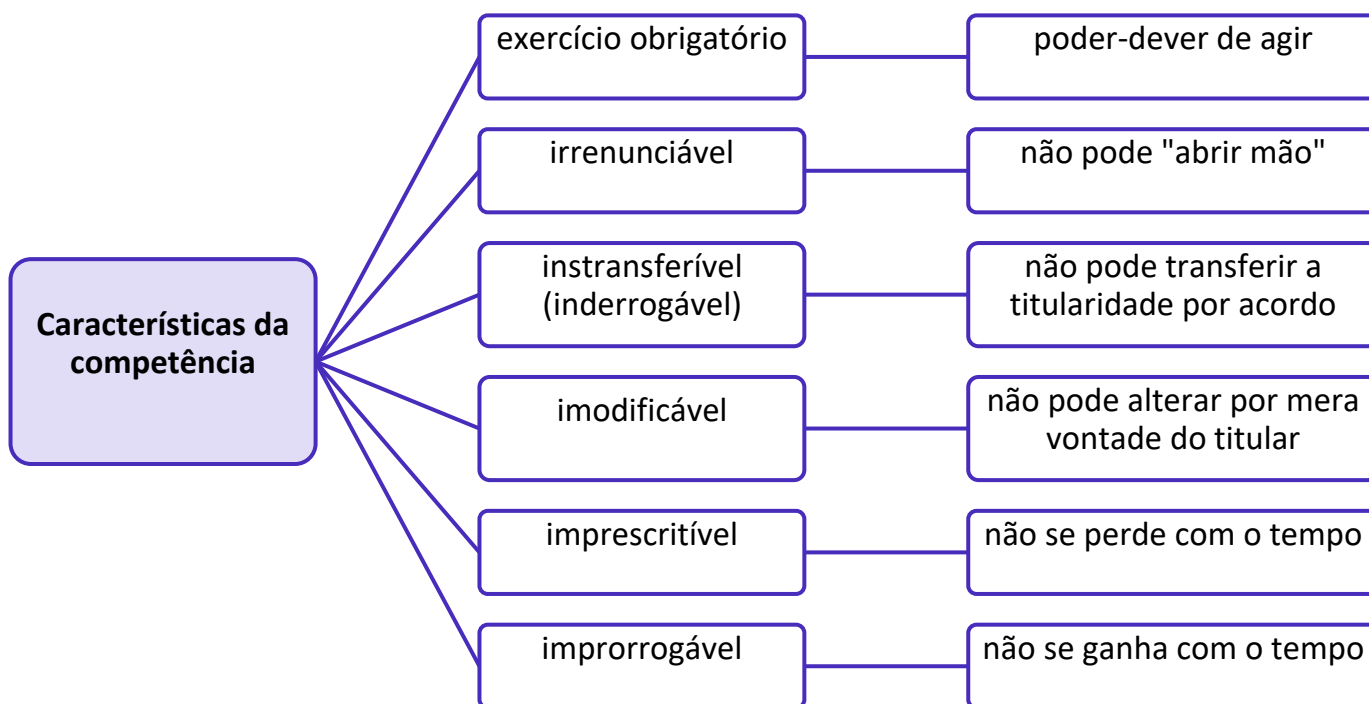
Características da competência

exercício obrigatório

poder-dever de agir

irrenunciável

não pode "abrir mão"

instransferível (inderrogável)

não pode transferir a titularidade por acordo

imodificável

não pode alterar por mera vontade do titular

imprescritível

não se perde com o tempo

improrrogável

não se ganha com o tempo